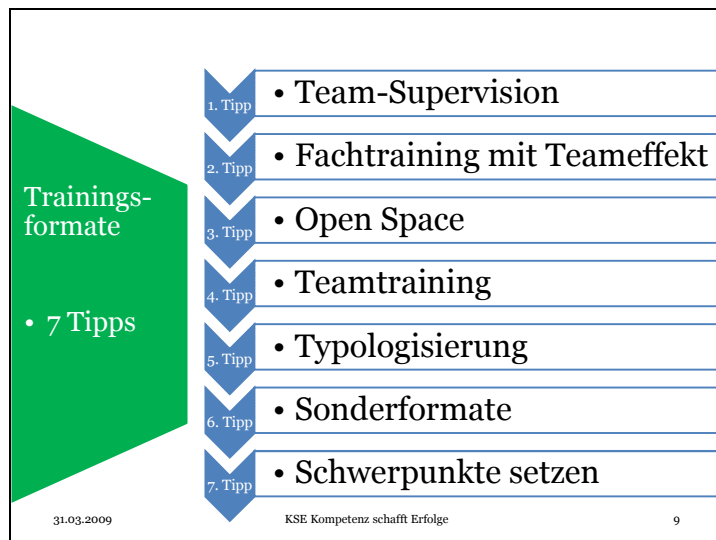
Trainingsformate

• 7 Tipps

1. Tipp
• Team-Supervision

2. Tipp
• Fachtraining mit Teameffekt

3. Tipp
• Open Space

4. Tipp
• Teamtraining

5. Tipp
• Typologisierung

6. Tipp
• Sonderformate

7. Tipp
• Schwerpunkte setzen

31.03.2009 KSE Kompetenz schafft Erfolge 9